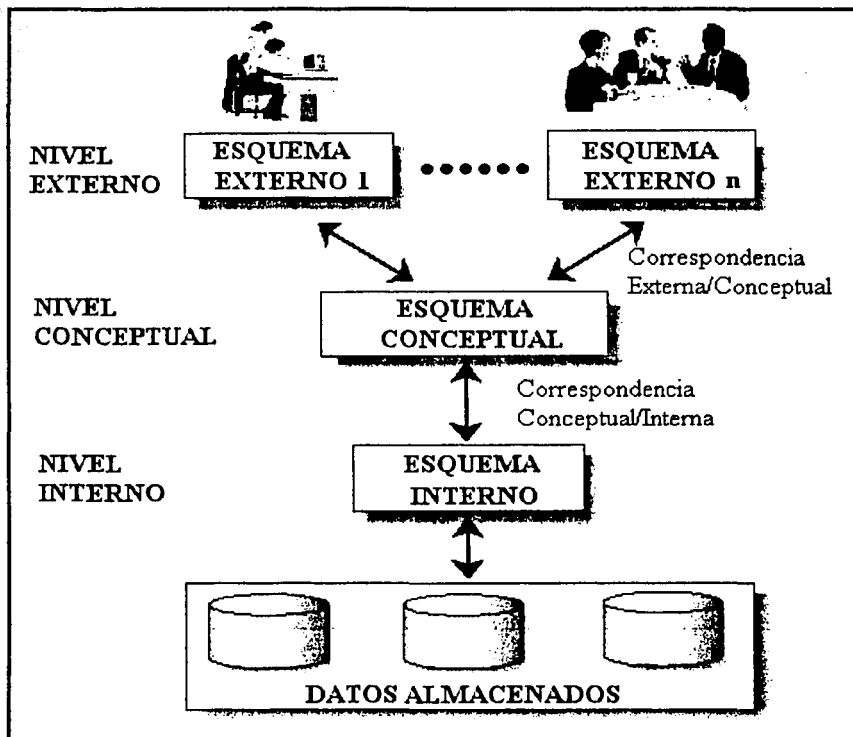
NIVEL EXTERNO

ESQUEMA EXTERNO 1

ESQUEMA EXTERNO n

Correspondencia Externa/Conceptual

NIVEL CONCEPTUAL

ESQUEMA CONCEPTUAL

Correspondencia Conceptual/Interna

NIVEL INTERNO

ESQUEMA INTERNO

DATOS ALMACENADOS